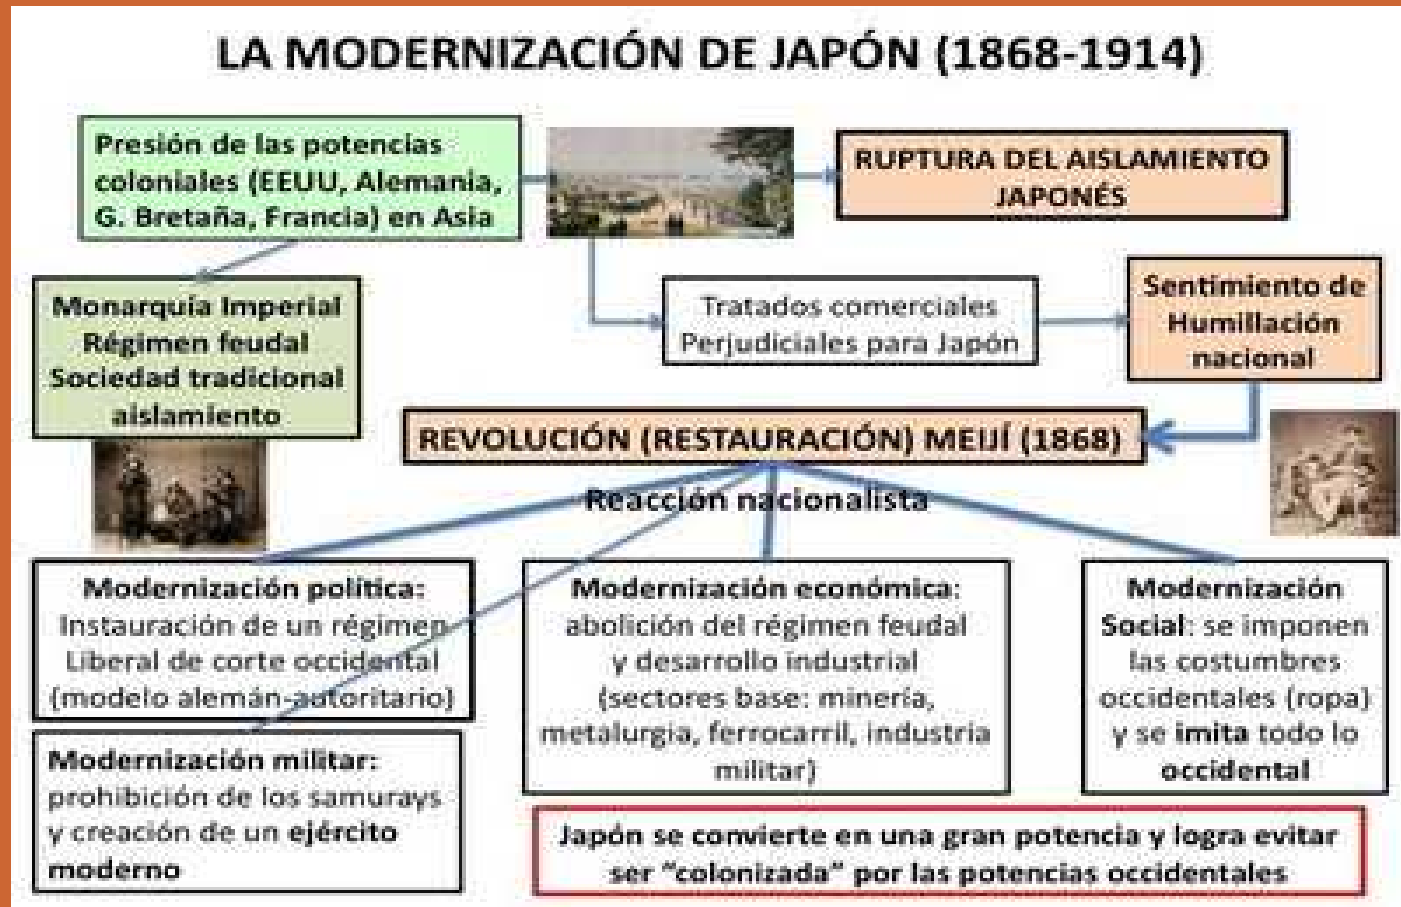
LA MODERNIZACIÓN DE JAPÓN (1868-1914)

Presión de las potencias coloniales (EEUU, Alemania, G. Bretaña, Francia) en Asia

RUPTURA DEL AISLAMIENTO JAPONÉS

Monarquía Imperial
Régimen feudal
Sociedad tradicional
aislamiento

Tratados comerciales Perjudiciales para Japón

Sentimiento de Humillación nacional

REVOLUCIÓN (RESTAURACIÓN) MEIJÍ (1868)

Reacción nacionalista

Modernización política: Instauración de un régimen Liberal de corte occidental (modelo alemán-autoritario)

Modernización económica: abolición del régimen feudal y desarrollo industrial (sectores base: minería, metalurgia, ferrocarril, industria militar)

Modernización Social: se imponen las costumbres occidentales (ropa) y se imita todo lo occidental

Modernización militar: prohibición de los samurays y creación de un ejército moderno

Japón se convierte en una gran potencia y logra evitar ser "colonizada" por las potencias occidentales